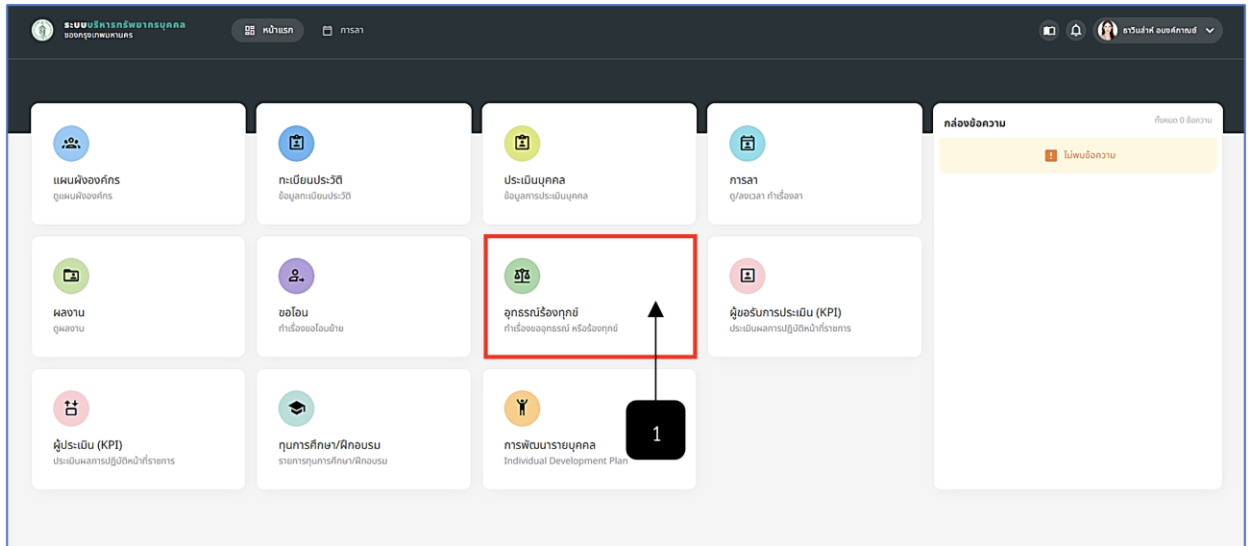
ระบบบริหารทรัพยากรบุคคล
ของกรุงเทพมหานคร

หน้าแรก

การลา

ธาวินลำห์ อนงค์ภาณย์

แผนผังองค์กร
ดูแผนผังองค์กร

ทะเบียนประวัติ
ข้อมูลทะเบียนประวัติ

ประเมินบุคคล
ข้อมูลการประเมินบุคคล

การลา
ดู/ลงเวลา ทำเรื่องลา

กล่องข้อความ
ทั้งหมด 0 ข้อความ

ไม่พบข้อความ

ผลงาน
ดูผลงาน

ขอโอน
ทำเรื่องขอโอนย้าย

อุทธรณ์ร้องทุกข์
ทำเรื่องขออุทธรณ์ หรือร้องทุกข์

ผู้ขอรับการประเมิน (KPI)
ประเมินผลการปฏิบัติหน้าที่ราชการ

ผู้ประเมิน (KPI)
ประเมินผลการปฏิบัติหน้าที่ราชการ

ทุนการศึกษา/ฝึกอบรม
รายการทุนการศึกษา/ฝึกอบรม

การพัฒนารายบุคคล
Individual Development Plan

1